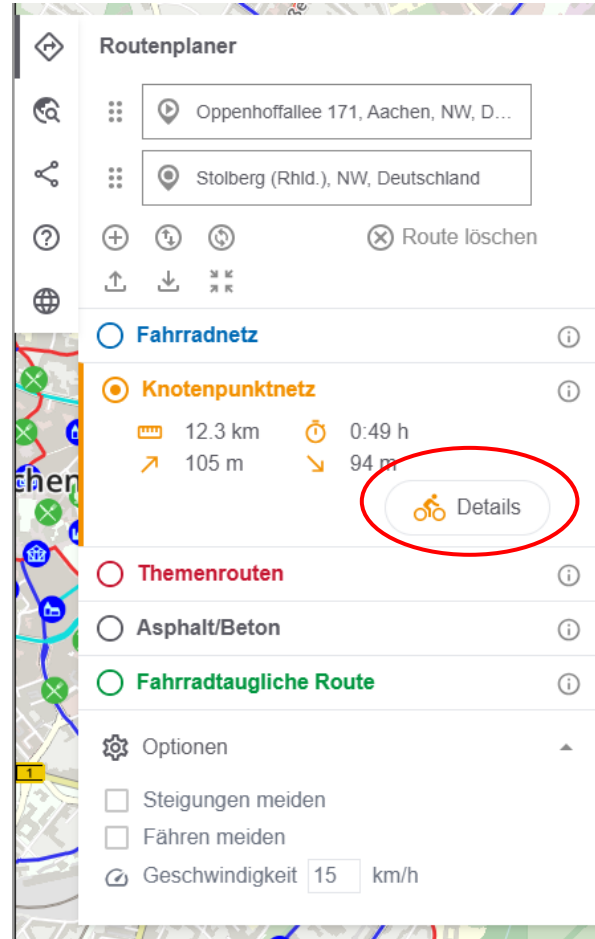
Routenplaner

Oppenhoffallee 171, Aachen, NW, D...

Stolberg (Rhld.), NW, Deutschland

Route löschen

Fahrradnetz

Knotenpunktnetz

12.3 km
0:49 h
105 m
94 m

Details

Themenrouten

Asphalt/Beton

Fahrradtaugliche Route

Optionen

Steigungen meiden

Fähren meiden

Geschwindigkeit 15 km/h

chen

1